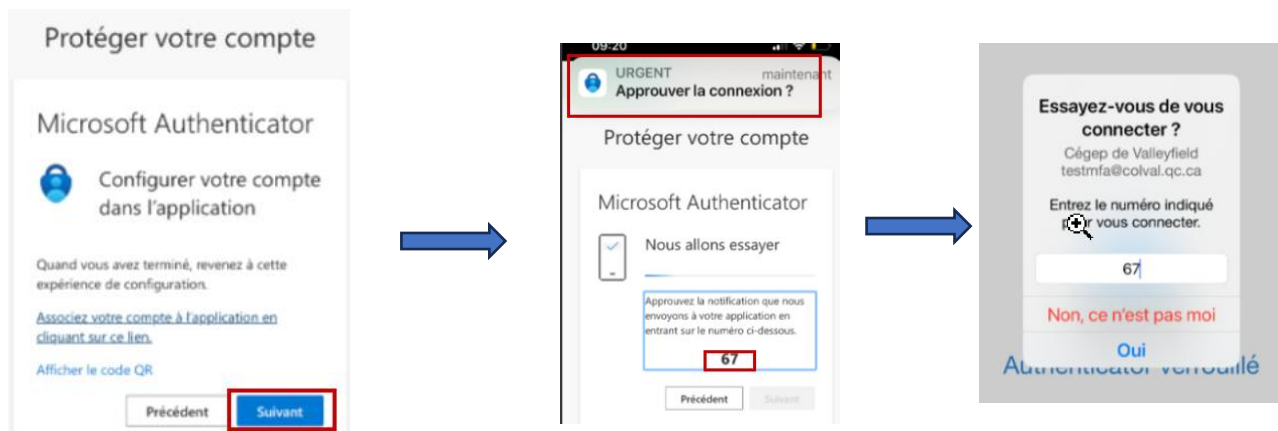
Protéger votre compte

Microsoft Authenticator

Configurer votre compte dans l'application

Quand vous avez terminé, revenez à cette expérience de configuration.

Associez votre compte à l'application en cliquant sur ce lien.

Afficher le code QR

Précédent

Suivant

09:20

URGENT

maintenant

Approuver la connexion ?

Protéger votre compte

Microsoft Authenticator

Nous allons essayer

Approuvez la notification que nous envoyons à votre application en entrant sur le numéro ci-dessous.

67

Précédent

Suivant

Essayez-vous de vous connecter ?

Cégep de Valleyfield
testmfa@colval.qc.ca

Entrez le numéro indiqué p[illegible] vous connecter.

67

Non, ce n'est pas moi

Oui

Authenticator verrouillé